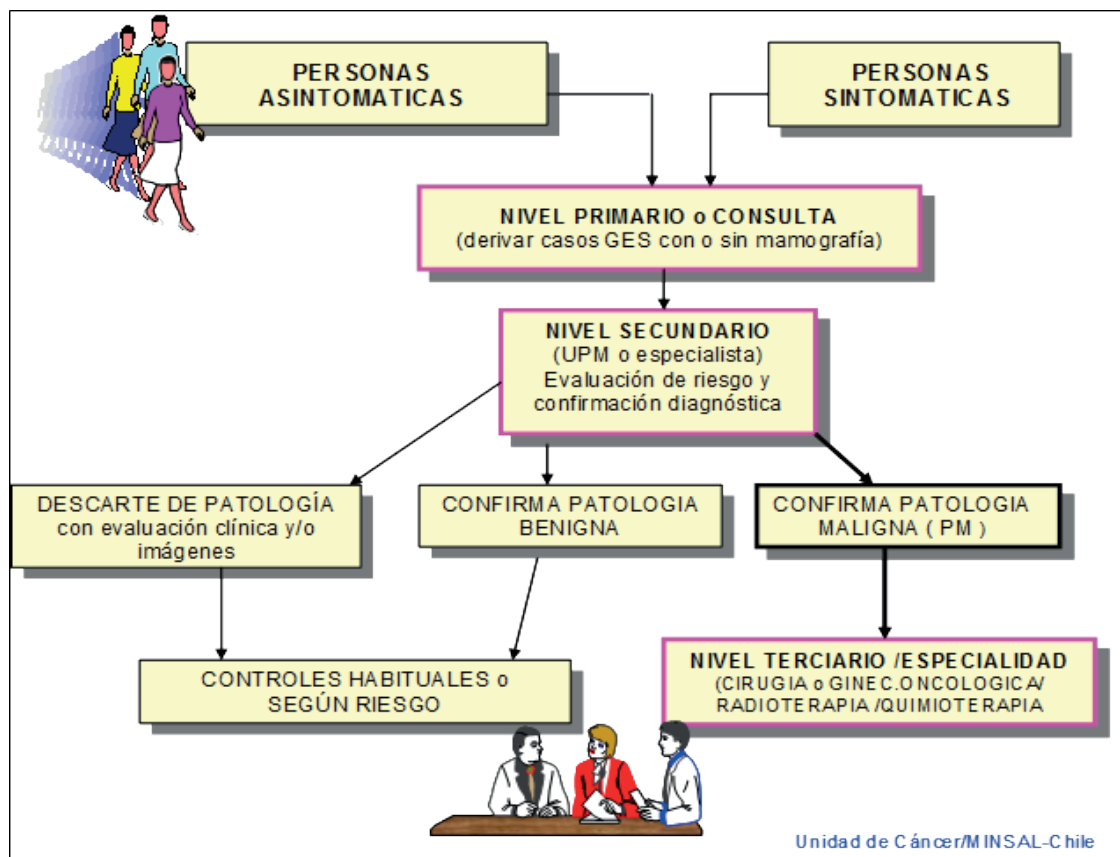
PERSONAS ASINTOMATICAS

PERSONAS SINTOMATICAS

NIVEL PRIMARIO o CONSULTA
(derivar casos GES con o sin mamografía)

NIVEL SECUNDARIO
(UPM o especialista)
Evaluación de riesgo y confirmación diagnóstica

DESCARTE DE PATOLOGÍA con evaluación clínica y/o imágenes

CONFIRMA PATOLOGIA BENIGNA

CONFIRMA PATOLOGIA MALIGNA ( PM )

CONTROLES HABITUALES o SEGÚN RIESGO

NIVEL TERCIARIO /ESPECIALIDAD
(CIRUGIA o GINEC.ONCOLOGICA/ RADIOTERAPIA /QUIMIOTERAPIA

Unidad de Cáncer/MINSAL-Chile